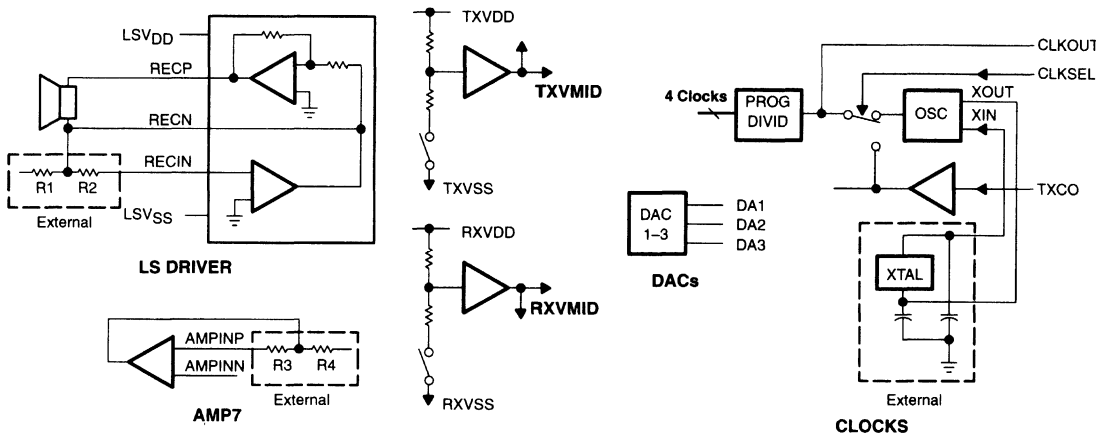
$LSV_{DD}$
RECP
RECN
RECIN
R1
R2
External
$LSV_{SS}$
LS DRIVER

TXVDD
TXVMID
TXVSS

RXVDD
RXVMID
RXVSS

AMPINP
AMPINN
R3
R4
External
AMP7

4 Clocks
PROG DIVID
CLKOUT
CLKSEL
OSC
XOUT
XIN
TXCO
XTAL
External
CLOCKS

DAC 1–3
DA1
DA2
DA3
DACs